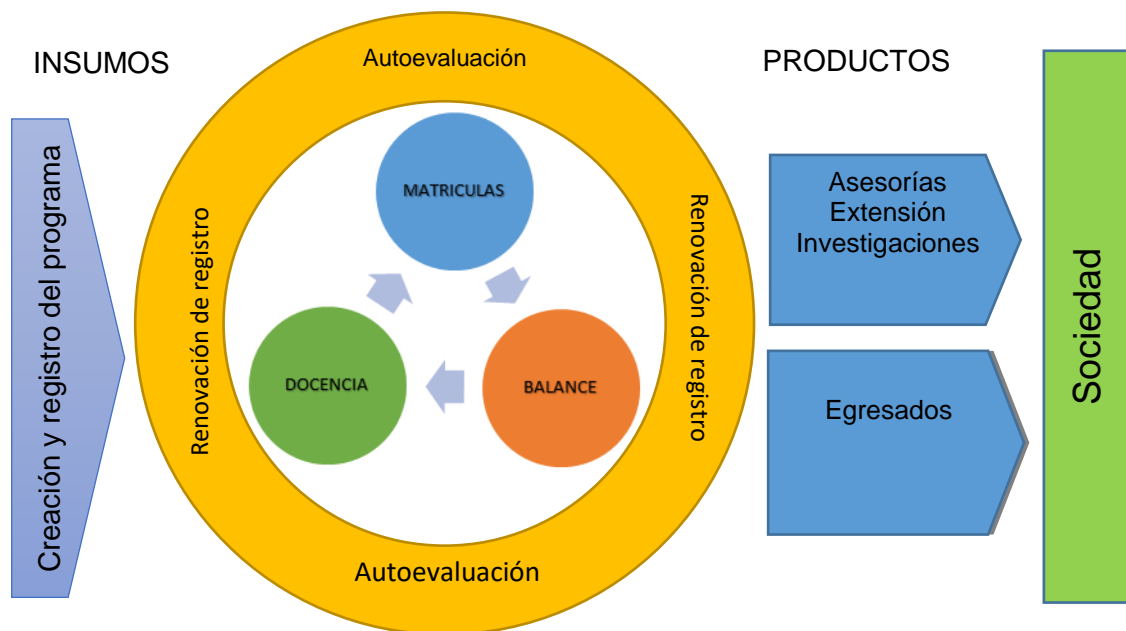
INSUMOS

Creación y registro del programa

Autoevaluación

Renovación de registro

MATRICULAS

DOCENCIA

BALANCE

Renovación de registro

Autoevaluación

PRODUCTOS

Asesorías
Extensión
Investigaciones

Egresados

Sociedad